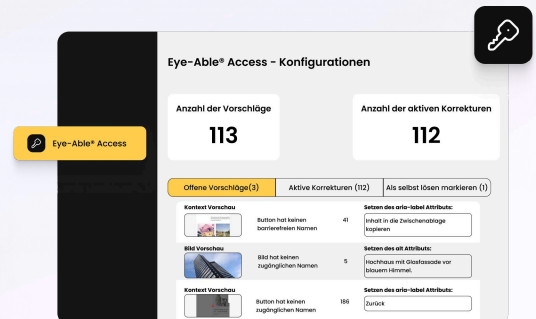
Eye-Able® Access - Konfigurationen

Eye-Able® Access

Anzahl der Vorschläge
113

Anzahl der aktiven Korrekturen
112

Offene Vorschläge(3)
Aktive Korrekturen (112)
Als selbst lösen markieren (1)

Kontext Vorschau
Button hat keinen barrierefreien Namen
41
Setzen des aria-label Attributs:
Inhalt in die Zwischenablage kopieren

Bild Vorschau
Bild hat keinen zugänglichen Namen
5
Setzen des alt Attributs:
Hochhaus mit Glasfassade vor blauem Himmel.

Kontext Vorschau
Button hat keinen zugänglichen Namen
186
Setzen des aria-label Attributs:
Zurück